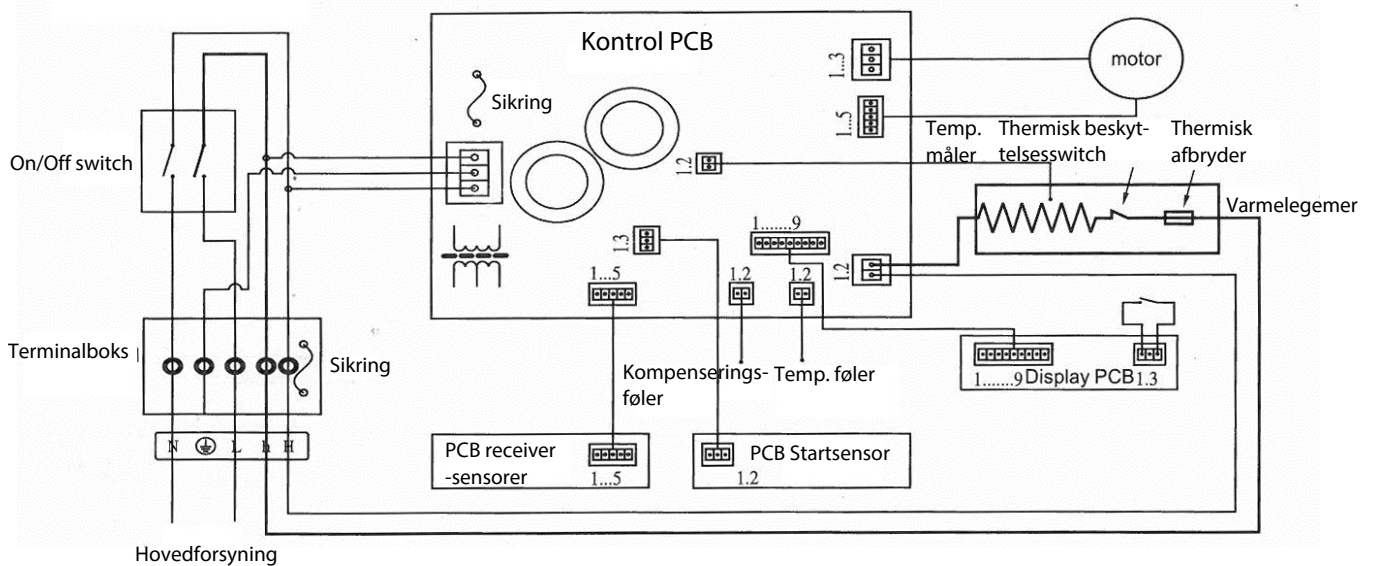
Kontrol PCB

Sikring

motor

1...3

1...5

1.2

Temp. måler

Thermisk beskyttelsesswitch

Thermisk afbryder

On/Off switch

Varmelegemer

1.3

1.......9

1...5

1.2

1.2

1.2

Terminalboks

Sikring

Kompenseringsføler

Temp. føler

1.......9 Display PCB 1.3

N L h H

PCB receiver -sensorer

1...5

PCB Startsensor

1.2

Hovedforsyning